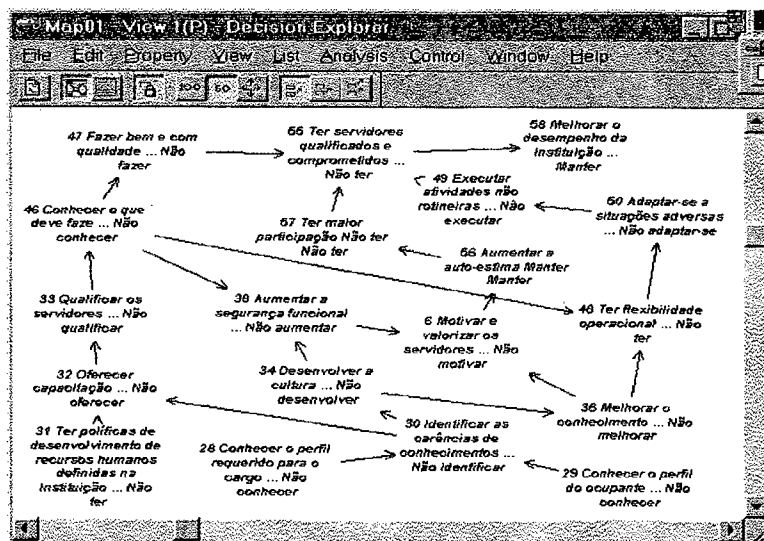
Map01 - View 1(P) - Decision Explorer

File Edit Property View List Analysis Control Window Help

47 Fazer bem e com qualidade ... Não fazer

55 Ter servidores qualificados e comprometidos ... Não ter

58 Melhorar o desempenho da instituição ... Manter

49 Executar atividades não rotineiras ... Não executar

50 Adaptar-se a situações adversas ... Não adaptar-se

46 Conhecer o que deve faze ... Não conhecer

57 Ter maior participação Não ter Não ter

56 Aumentar a auto-estima Manter Manter

33 Qualificar os servidores ... Não qualificar

38 Aumentar a segurança funcional ... Não aumentar

6 Motivar e valorizar os servidores ... Não motivar

48 Ter flexibilidade operacional ... Não ter

32 Oferecer capacitação ... Não oferecer

34 Desenvolver a cultura ... Não desenvolver

36 Melhorar o conhecimento ... Não melhorar

31 Ter políticas de desenvolvimento de recursos humanos definidas na instituição ... Não ter

30 Identificar as carências de conhecimentos ... Não identificar

28 Conhecer o perfil requerido para o cargo ... Não conhecer

29 Conhecer o perfil do ocupante ... Não conhecer